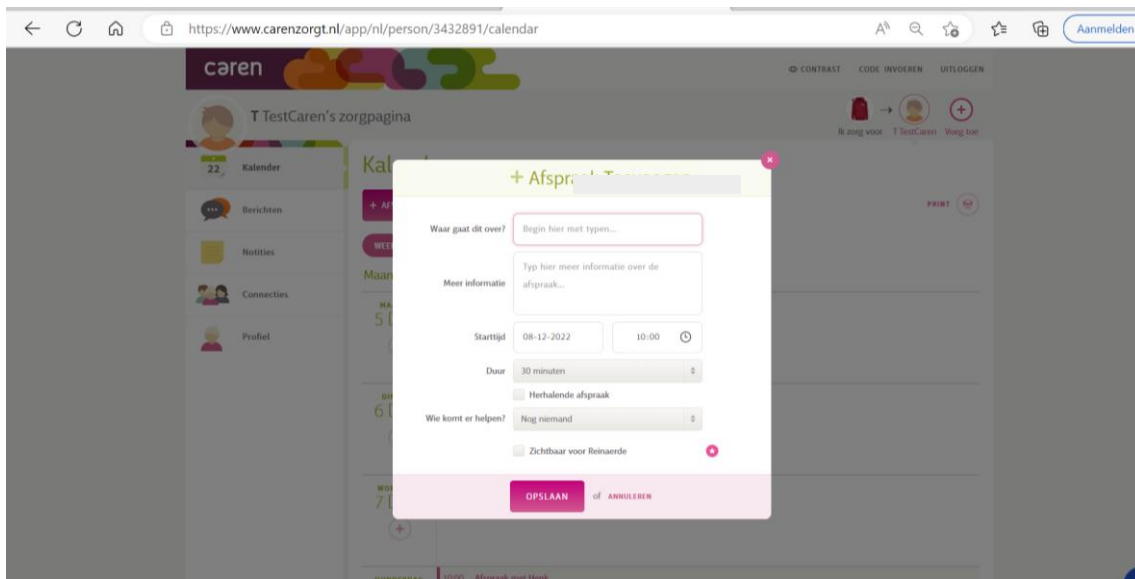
https://www.carenzorgt.nl/app/nl/person/3432891/calendar

Aanmelden

caren

CONTRAST CODE INVOEREN UITLOGGEN

T TestCaren's zorgpagina

Ik zorg voor T TestCaren Voeg toe

22 Kalender

Berichten

Notities

Connecties

Profiel

Kal

+ AF

WEE

Maan

MA 5

DI 6

WO 7

PRINT

+ Afspr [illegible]

Waar gaat dit over? Begin hier met typen...

Meer informatie Typ hier meer informatie over de afspraak...

Starttijd 08-12-2022 10:00

Duur 30 minuten

Herhalende afspraak

Wie komt er helpen? Nog niemand

Zichtbaar voor Reinaerde

OPSLAAN of ANNULEREN

10:00 Afspraak met Henk